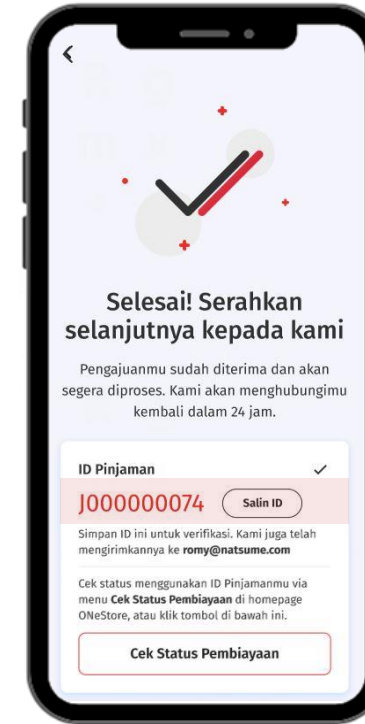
<

Selesai! Serahkan selanjutnya kepada kami

Pengajuanmu sudah diterima dan akan segera diproses. Kami akan menghubungimu kembali dalam 24 jam.

ID Pinjaman ✓

J000000074 Salin ID

Simpan ID ini untuk verifikasi. Kami juga telah mengirimkannya ke romy@natsume.com

Cek status menggunakan ID Pinjamanmu via menu Cek Status Pembiayaan di homepage ONeStore, atau klik tombol di bawah ini.

Cek Status Pembiayaan